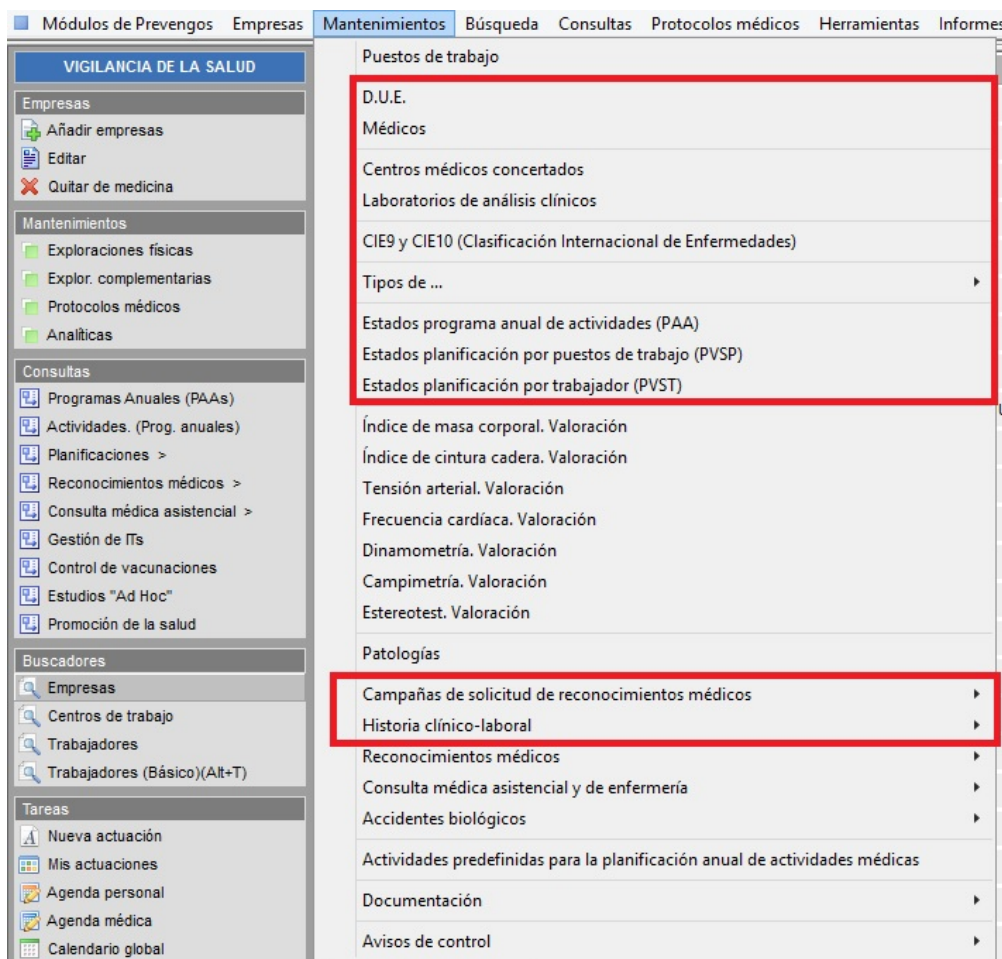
Módulos de Prevengos Empresas Mantenimientos Búsqueda Consultas Protocolos médicos Herramientas Informes

VIGILANCIA DE LA SALUD

Empresas
Añadir empresas
Editar
Quitar de medicina

Mantenimientos
Exploraciones físicas
Explor. complementarias
Protocolos médicos
Analíticas

Consultas
Programas Anuales (PAAs)
Actividades. (Prog. anuales)
Planificaciones >
Reconocimientos médicos >
Consulta médica asistencial >
Gestión de ITs
Control de vacunaciones
Estudios "Ad Hoc"
Promoción de la salud

Buscadores
Empresas
Centros de trabajo
Trabajadores
Trabajadores (Básico)(Alt+T)

Tareas
Nueva actuación
Mis actuaciones
Agenda personal
Agenda médica
Calendario global

Puestos de trabajo
D.U.E.
Médicos
Centros médicos concertados
Laboratorios de análisis clínicos
CIE9 y CIE10 (Clasificación Internacional de Enfermedades)
Tipos de ...
Estados programa anual de actividades (PAA)
Estados planificación por puestos de trabajo (PVSP)
Estados planificación por trabajador (PVST)
Índice de masa corporal. Valoración
Índice de cintura cadera. Valoración
Tensión arterial. Valoración
Frecuencia cardíaca. Valoración
Dinamometría. Valoración
Campimetría. Valoración
Estereotest. Valoración
Patologías
Campañas de solicitud de reconocimientos médicos
Historia clínico-laboral
Reconocimientos médicos
Consulta médica asistencial y de enfermería
Accidentes biológicos
Actividades predefinidas para la planificación anual de actividades médicas
Documentación
Avisos de control